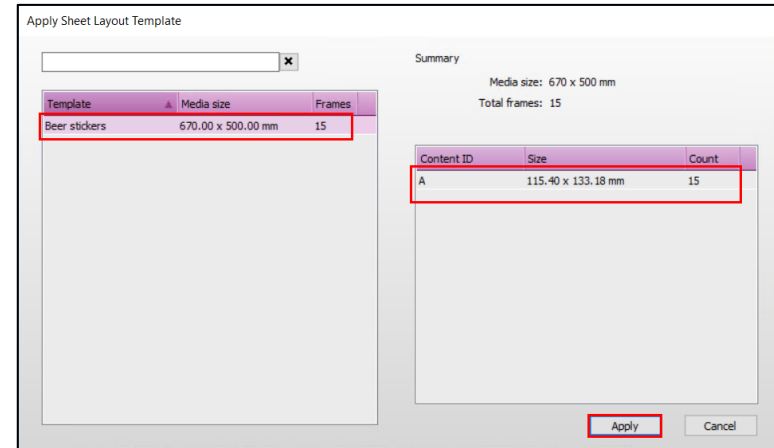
Apply Sheet Layout Template

Summary

Media size: 670 x 500 mm

Total frames: 15

| Template | Media size | Frames |
|---|---|---|
| Beer stickers | 670.00 x 500.00 mm | 15 |

| Content ID | Size | Count |
|---|---|---|
| A | 115.40 x 133.18 mm | 15 |

Apply

Cancel